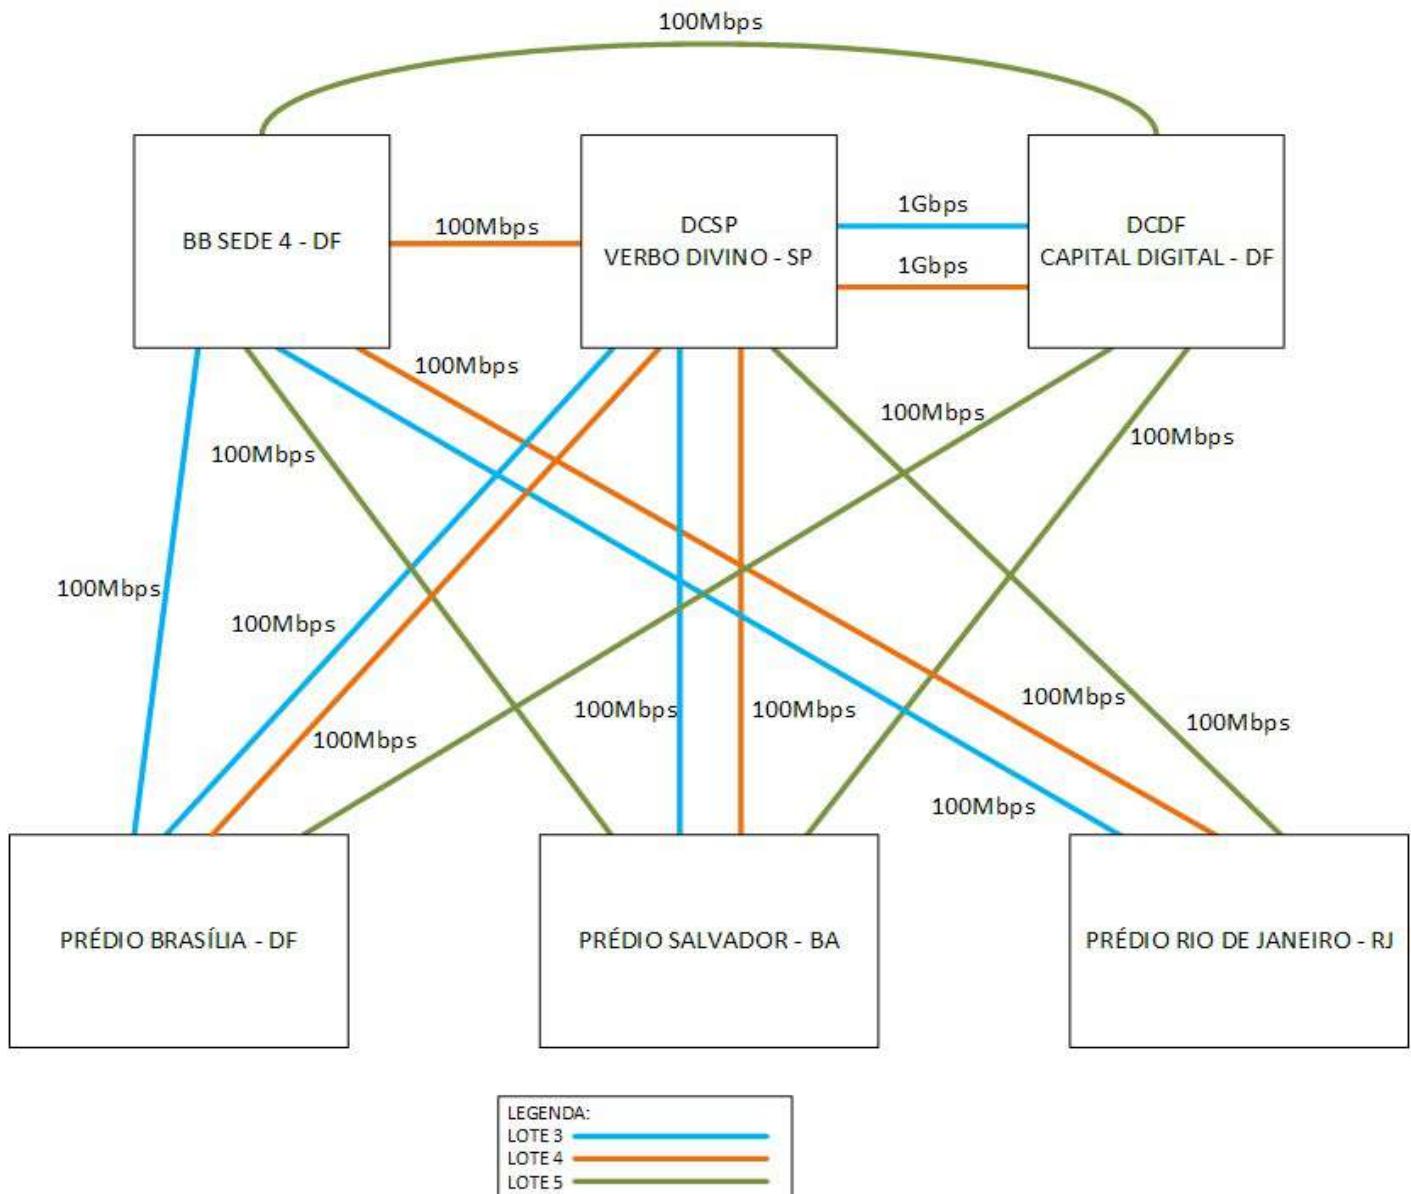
100Mbps

BB SEDE 4 - DF

100Mbps

DCSP
VERBO DIVINO - SP

1Gbps

1Gbps

DCDF
CAPITAL DIGITAL - DF

100Mbps

100Mbps

100Mbps

100Mbps

100Mbps

100Mbps

100Mbps

100Mbps

100Mbps

100Mbps

100Mbps

100Mbps

PRÉDIO BRASÍLIA - DF

PRÉDIO SALVADOR - BA

PRÉDIO RIO DE JANEIRO - RJ

LEGENDA:
LOTE 3
LOTE 4
LOTE 5